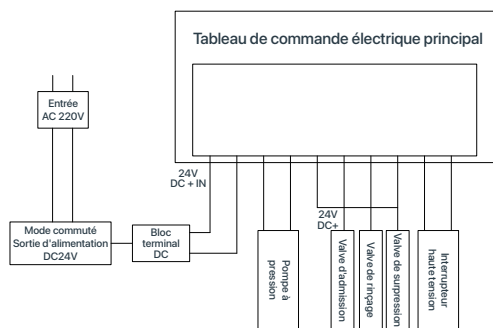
Tableau de commande électrique principal

Entrée AC 220V

24V DC + IN

Mode commuté Sortie d'alimentation DC24V

Bloc terminal DC

24V DC+

Pompe à pression

Valve d'admission

Valve de rinçage

Valve de surpression

Interrupteur haute tension